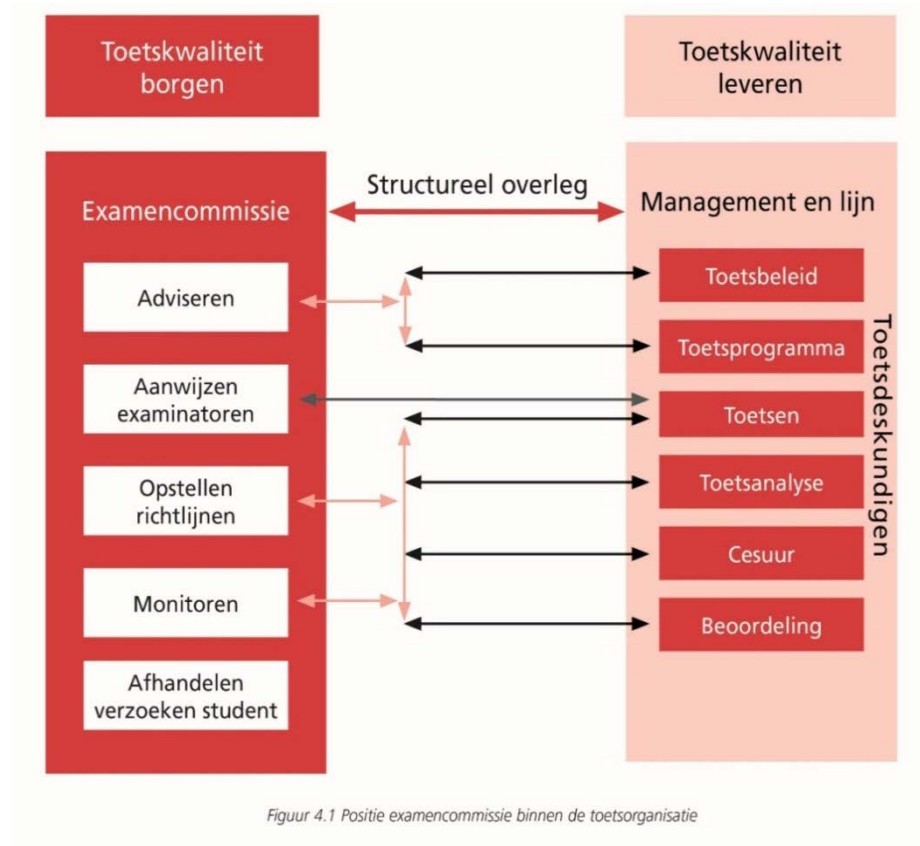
Toetskwaliteit borgen

Toetskwaliteit leveren

Examencommissie

Structureel overleg

Management en lijn

Adviseren

Aanwijzen examinatoren

Opstellen richtlijnen

Monitoren

Afhandelen verzoeken student

Toetsbeleid

Toetsprogramma

Toetsen

Toetsanalyse

Cesuur

Beoordeling

Toetsdeskundigen

Figuur 4.1 Positie examencommissie binnen de toetsorganisatie